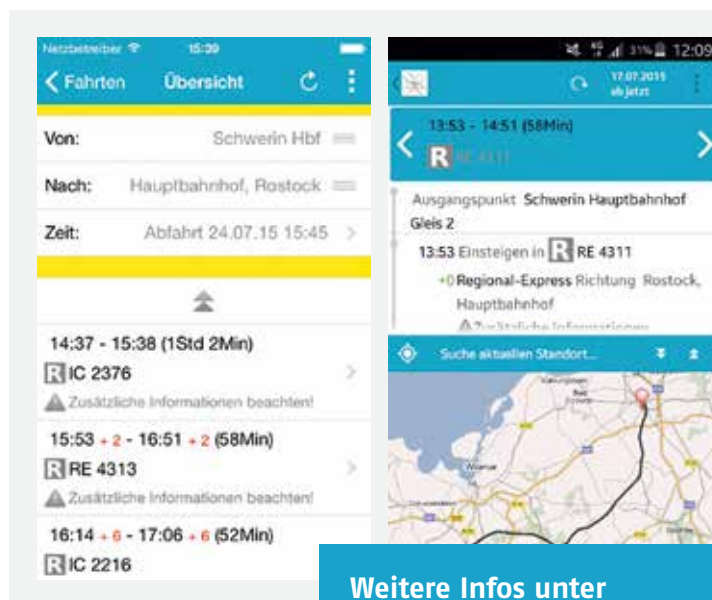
Netzbetreiber 15:39

Fahrten Übersicht

Von: Schwerin Hbf

Nach: Hauptbahnhof, Rostock

Zeit: Abfahrt 24.07.15 15:45

14:37 - 15:38 (1Std 2Min)

R IC 2376

Zusätzliche Informationen beachten!

15:53 + 2 - 16:51 + 2 (58Min)

R RE 4313

Zusätzliche Informationen beachten!

16:14 + 6 - 17:06 + 6 (52Min)

R IC 2216

31% 12:09

17.07.2015 ab jetzt

13:53 - 14:51 (58Min)

R RE 4311

Ausgangspunkt Schwerin Hauptbahnhof Gleis 2

13:53 Einsteigen in R RE 4311

+0 Regional-Express Richtung Rostock, Hauptbahnhof

Zusätzliche Informationen

Suche aktuellen Standort...

Wismar

Weitere Infos unter